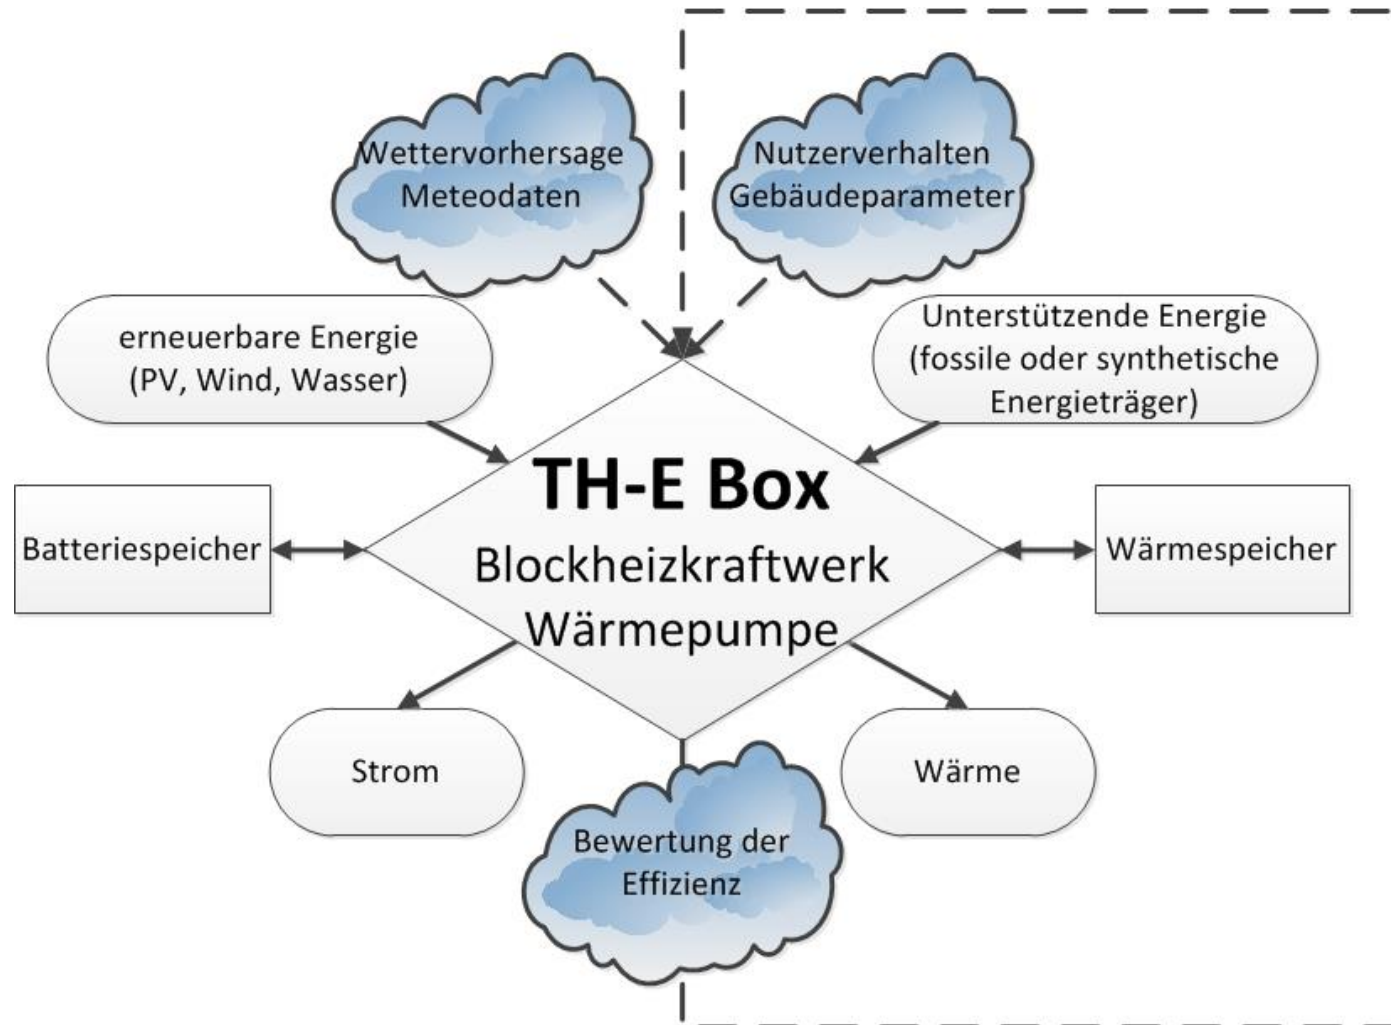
Wettervorhersage
Meteodaten

Nutzerverhalten
Gebäudeparameter

erneuerbare Energie
(PV, Wind, Wasser)

Unterstützende Energie
(fossile oder synthetische Energieträger)

TH-E Box
Blockheizkraftwerk
Wärmepumpe

Batteriespeicher

Wärmespeicher

Strom

Wärme

Bewertung der
Effizienz